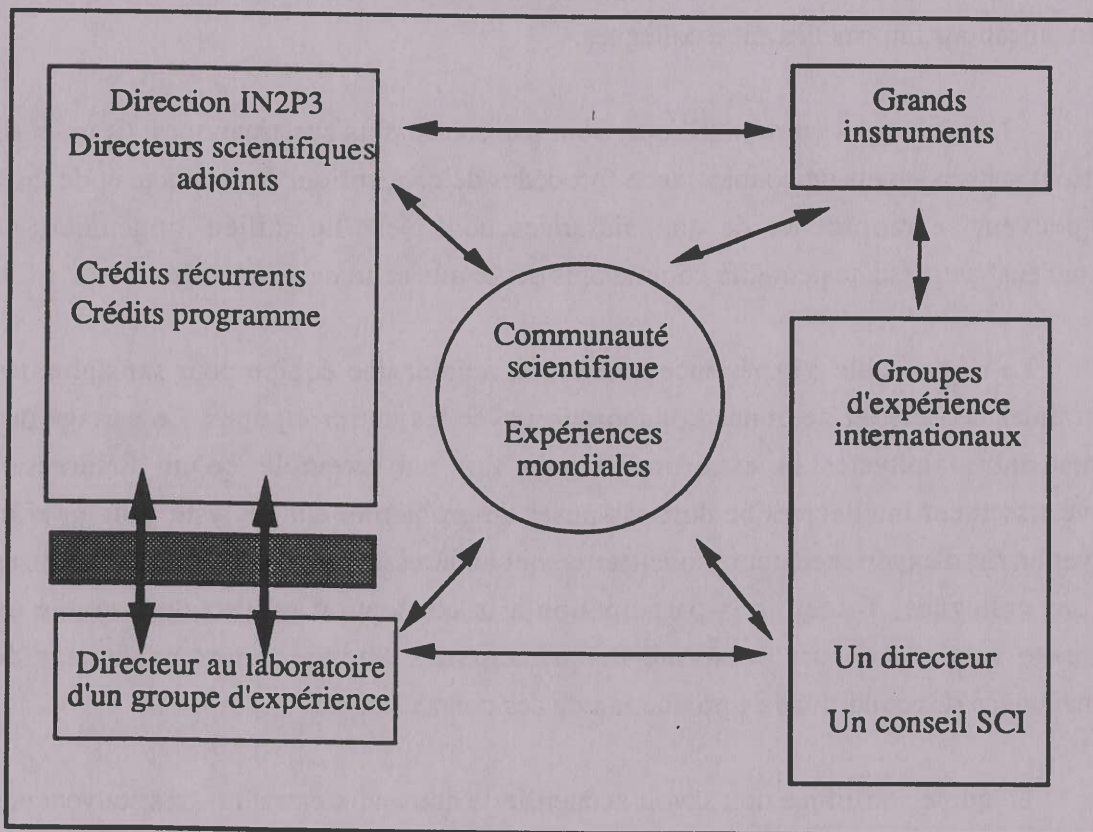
Direction IN2P3
Directeurs scientifiques adjoints

Crédits récurrents
Crédits programme

Grands instruments

Communauté scientifique

Expériences mondiales

Groupes d'expérience internationaux

Directeur au laboratoire d'un groupe d'expérience

Un directeur

Un conseil SCI